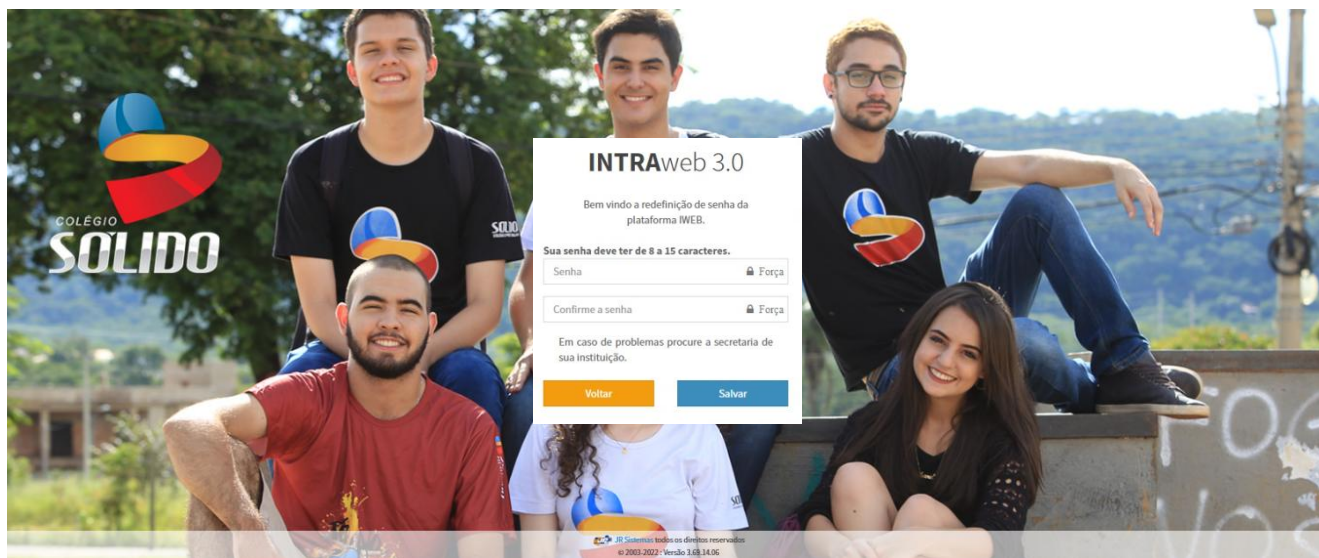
COLÉGIO
SÓLIDO

INTRAweb 3.0

Bem vindo a redefinição de senha da plataforma IWEB.

Sua senha deve ter de 8 a 15 caracteres.

Senha Força

Confirme a senha Força

Em caso de problemas procure a secretaria de sua instituição.

Voltar

Salvar

JR Sistemas todos os direitos reservados
© 2003-2022 - Versão 3.69.14.06